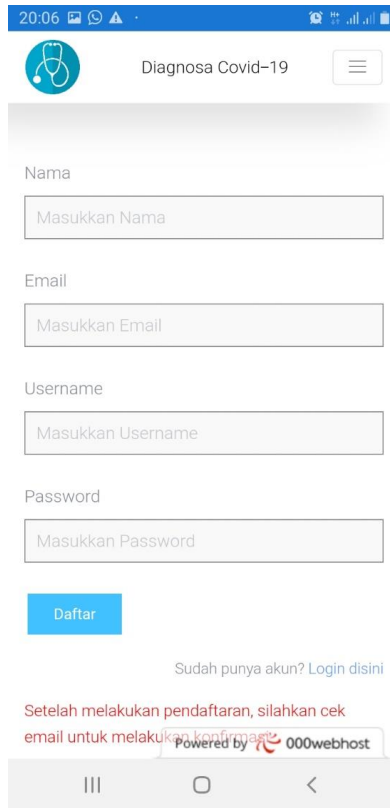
20:06

Diagnosa Covid-19

Nama

Masukkan Nama

Email

Masukkan Email

Username

Masukkan Username

Password

Masukkan Password

Daftar

Sudah punya akun? Login disini

Setelah melakukan pendaftaran, silahkan cek email untuk melakukan konfirmasi

Powered by 000webhost